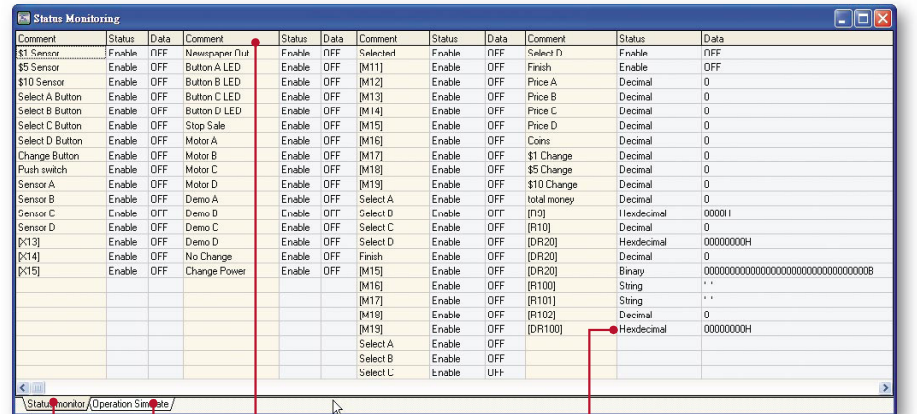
Status Monitoring

| Comment | Status | Data | Comment | Status | Data | Comment | Status | Data | Comment | Status | Data |
|---|---|---|---|---|---|---|---|---|---|---|---|
| $1 Sensor | Enable | OFF | Newspaper Out | Enable | OFF | Selected | Enable | OFF | Select D | Enable | OFF |
| $5 Sensor | Enable | OFF | Button A LED | Enable | OFF | [M11] | Enable | OFF | Finish | Enable | OFF |
| $10 Sensor | Enable | OFF | Button B LED | Enable | OFF | [M12] | Enable | OFF | Price A | Decimal | 0 |
| Select A Button | Enable | OFF | Button C LED | Enable | OFF | [M13] | Enable | OFF | Price B | Decimal | 0 |
| Select B Button | Enable | OFF | Button D LED | Enable | OFF | [M14] | Enable | OFF | Price C | Decimal | 0 |
| Select C Button | Enable | OFF | Stop Sale | Enable | OFF | [M15] | Enable | OFF | Price D | Decimal | 0 |
| Select D Button | Enable | OFF | Motor A | Enable | OFF | [M16] | Enable | OFF | Coins | Decimal | 0 |
| Change Button | Enable | OFF | Motor B | Enable | OFF | [M17] | Enable | OFF | $1 Change | Decimal | 0 |
| Push switch | Enable | OFF | Motor C | Enable | OFF | [M18] | Enable | OFF | $5 Change | Decimal | 0 |
| Sensor A | Enable | OFF | Motor D | Enable | OFF | [M19] | Enable | OFF | $10 Change | Decimal | 0 |
| Sensor B | Enable | OFF | Demo A | Enable | OFF | Select A | Enable | OFF | total money | Decimal | 0 |
| Sensor C | Enable | OFF | Demo B | Enable | OFF | Select B | Enable | OFF | [D9] | Hexdecimal | 0000H |
| Sensor D | Enable | OFF | Demo C | Enable | OFF | Select C | Enable | OFF | [R10] | Decimal | 0 |
| [X13] | Enable | OFF | Demo D | Enable | OFF | Select D | Enable | OFF | [DR20] | Hexdecimal | 00000000H |
| [X14] | Enable | OFF | No Change | Enable | OFF | Finish | Enable | OFF | [DR20] | Decimal | 0 |
| [X15] | Enable | OFF | Change Power | Enable | OFF | [M15] | Enable | OFF | [DR20] | Binary | 00000000000000000000000000000000B |
| | | | | | | [M16] | Enable | OFF | [R100] | String | ' ' |
| | | | | | | [M17] | Enable | OFF | [R101] | String | ' ' |
| | | | | | | [M18] | Enable | OFF | [R102] | Decimal | 0 |
| | | | | | | [M19] | Enable | OFF | [DR100] | Hexdecimal | 00000000H |
| | | | | | | Select A | Enable | OFF | | | |
| | | | | | | Select B | Enable | OFF | | | |
| | | | | | | Select C | Enable | OFF | | | |

Status monitor / Operation Simulate /